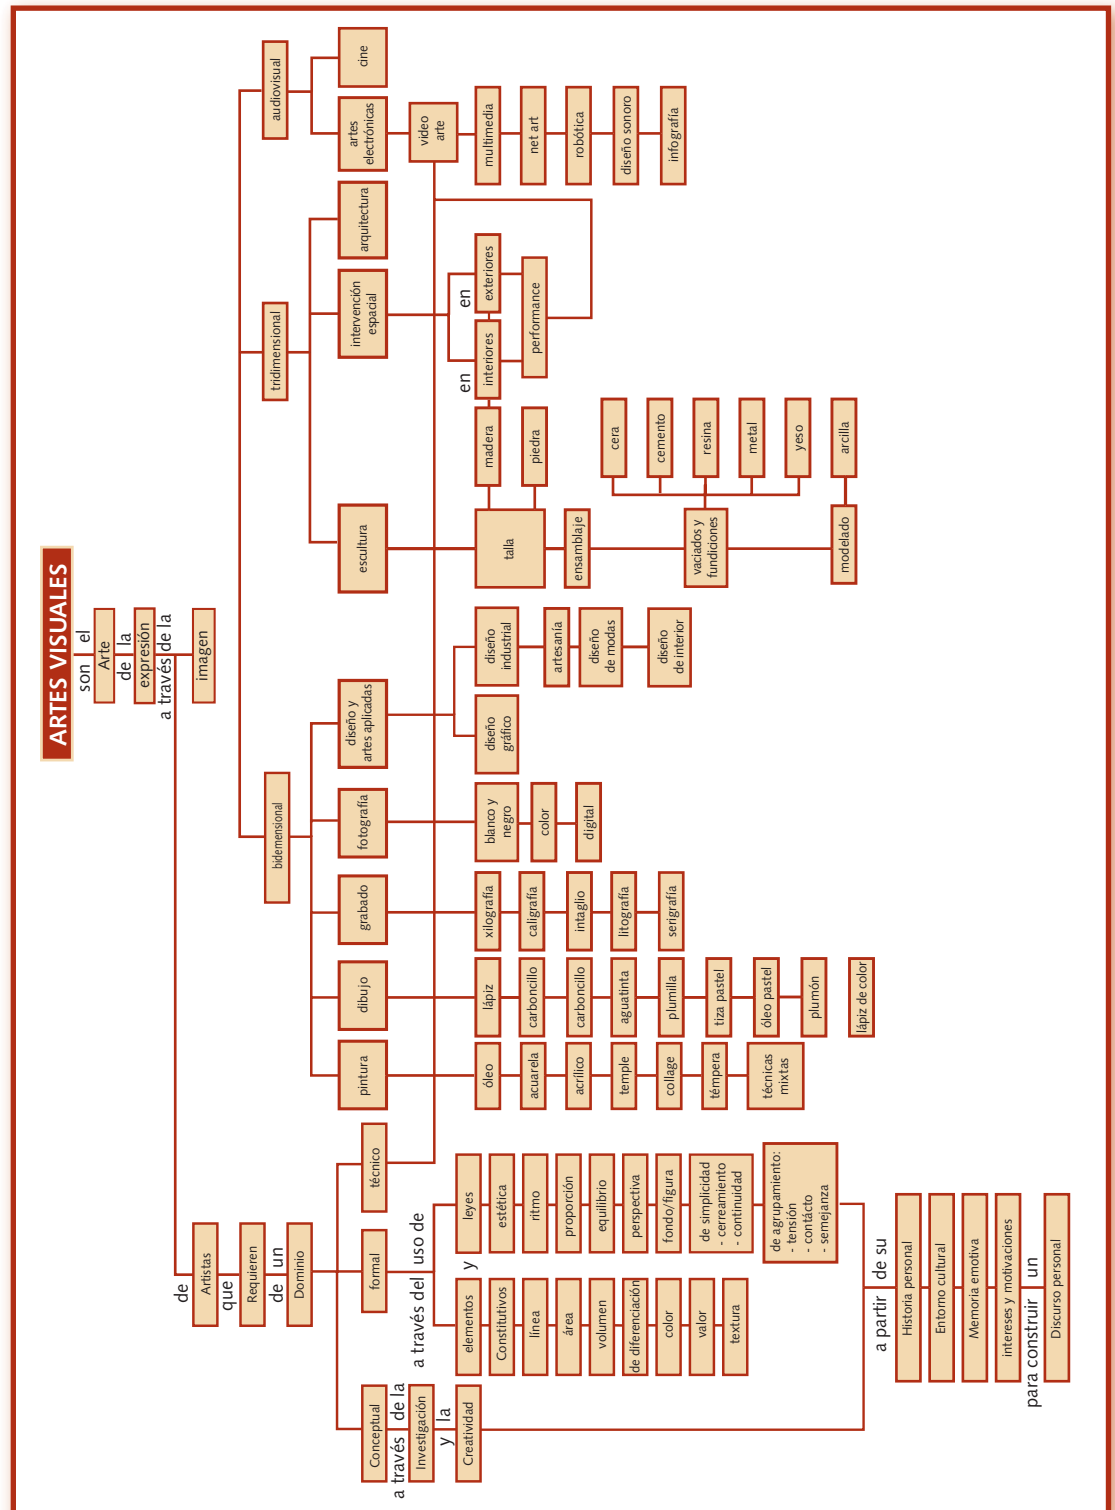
ARTES VISUALES

son el Arte de la expresión a través de la imagen

de Artistas que Requieren de un Dominio

audiovisual
cine
artes electrónicas
video arte
multimedia
net art
robótica
diseño sonoro
infografía

tridimensional
arquitectura
intervención espacial
en exteriores
en interiores
performance
escultura
talla
madera
piedra
ensamblaje
vaciados y fundiciones
cera
cemento
resina
metal
yeso
modelado
arcilla

bidemensional
diseño y artes aplicadas
diseño industrial
artesanía
diseño de modas
diseño de interior
diseño gráfico
fotografía
blanco y negro
color
digital
grabado
xilografía
caligrafía
intaglio
litografía
serigrafía
dibujo
lápiz
carboncillo
carboncillo
aguatinta
plumilla
tiza pastel
óleo pastel
plumón
lápiz de color
pintura
óleo
acuarela
acrílico
temple
collage
témpera
técnicas mixtas

técnico

formal
a través del uso de
leyes
estética
ritmo
proporción
equilibrio
perspectiva
fondo/figura
de simplicidad - cerreamiento - continuidad
de agrupamiento: - tensión - contácto - semejanza
y
elementos
Constitutivos
línea
área
volumen
de diferenciación
color
valor
textura

Conceptual
a través de la Investigación y la Creatividad

a partir de su
Historia personal
Entorno cultural
Memoria emotiva
intereses y motivaciones
para construir un
Discurso personal